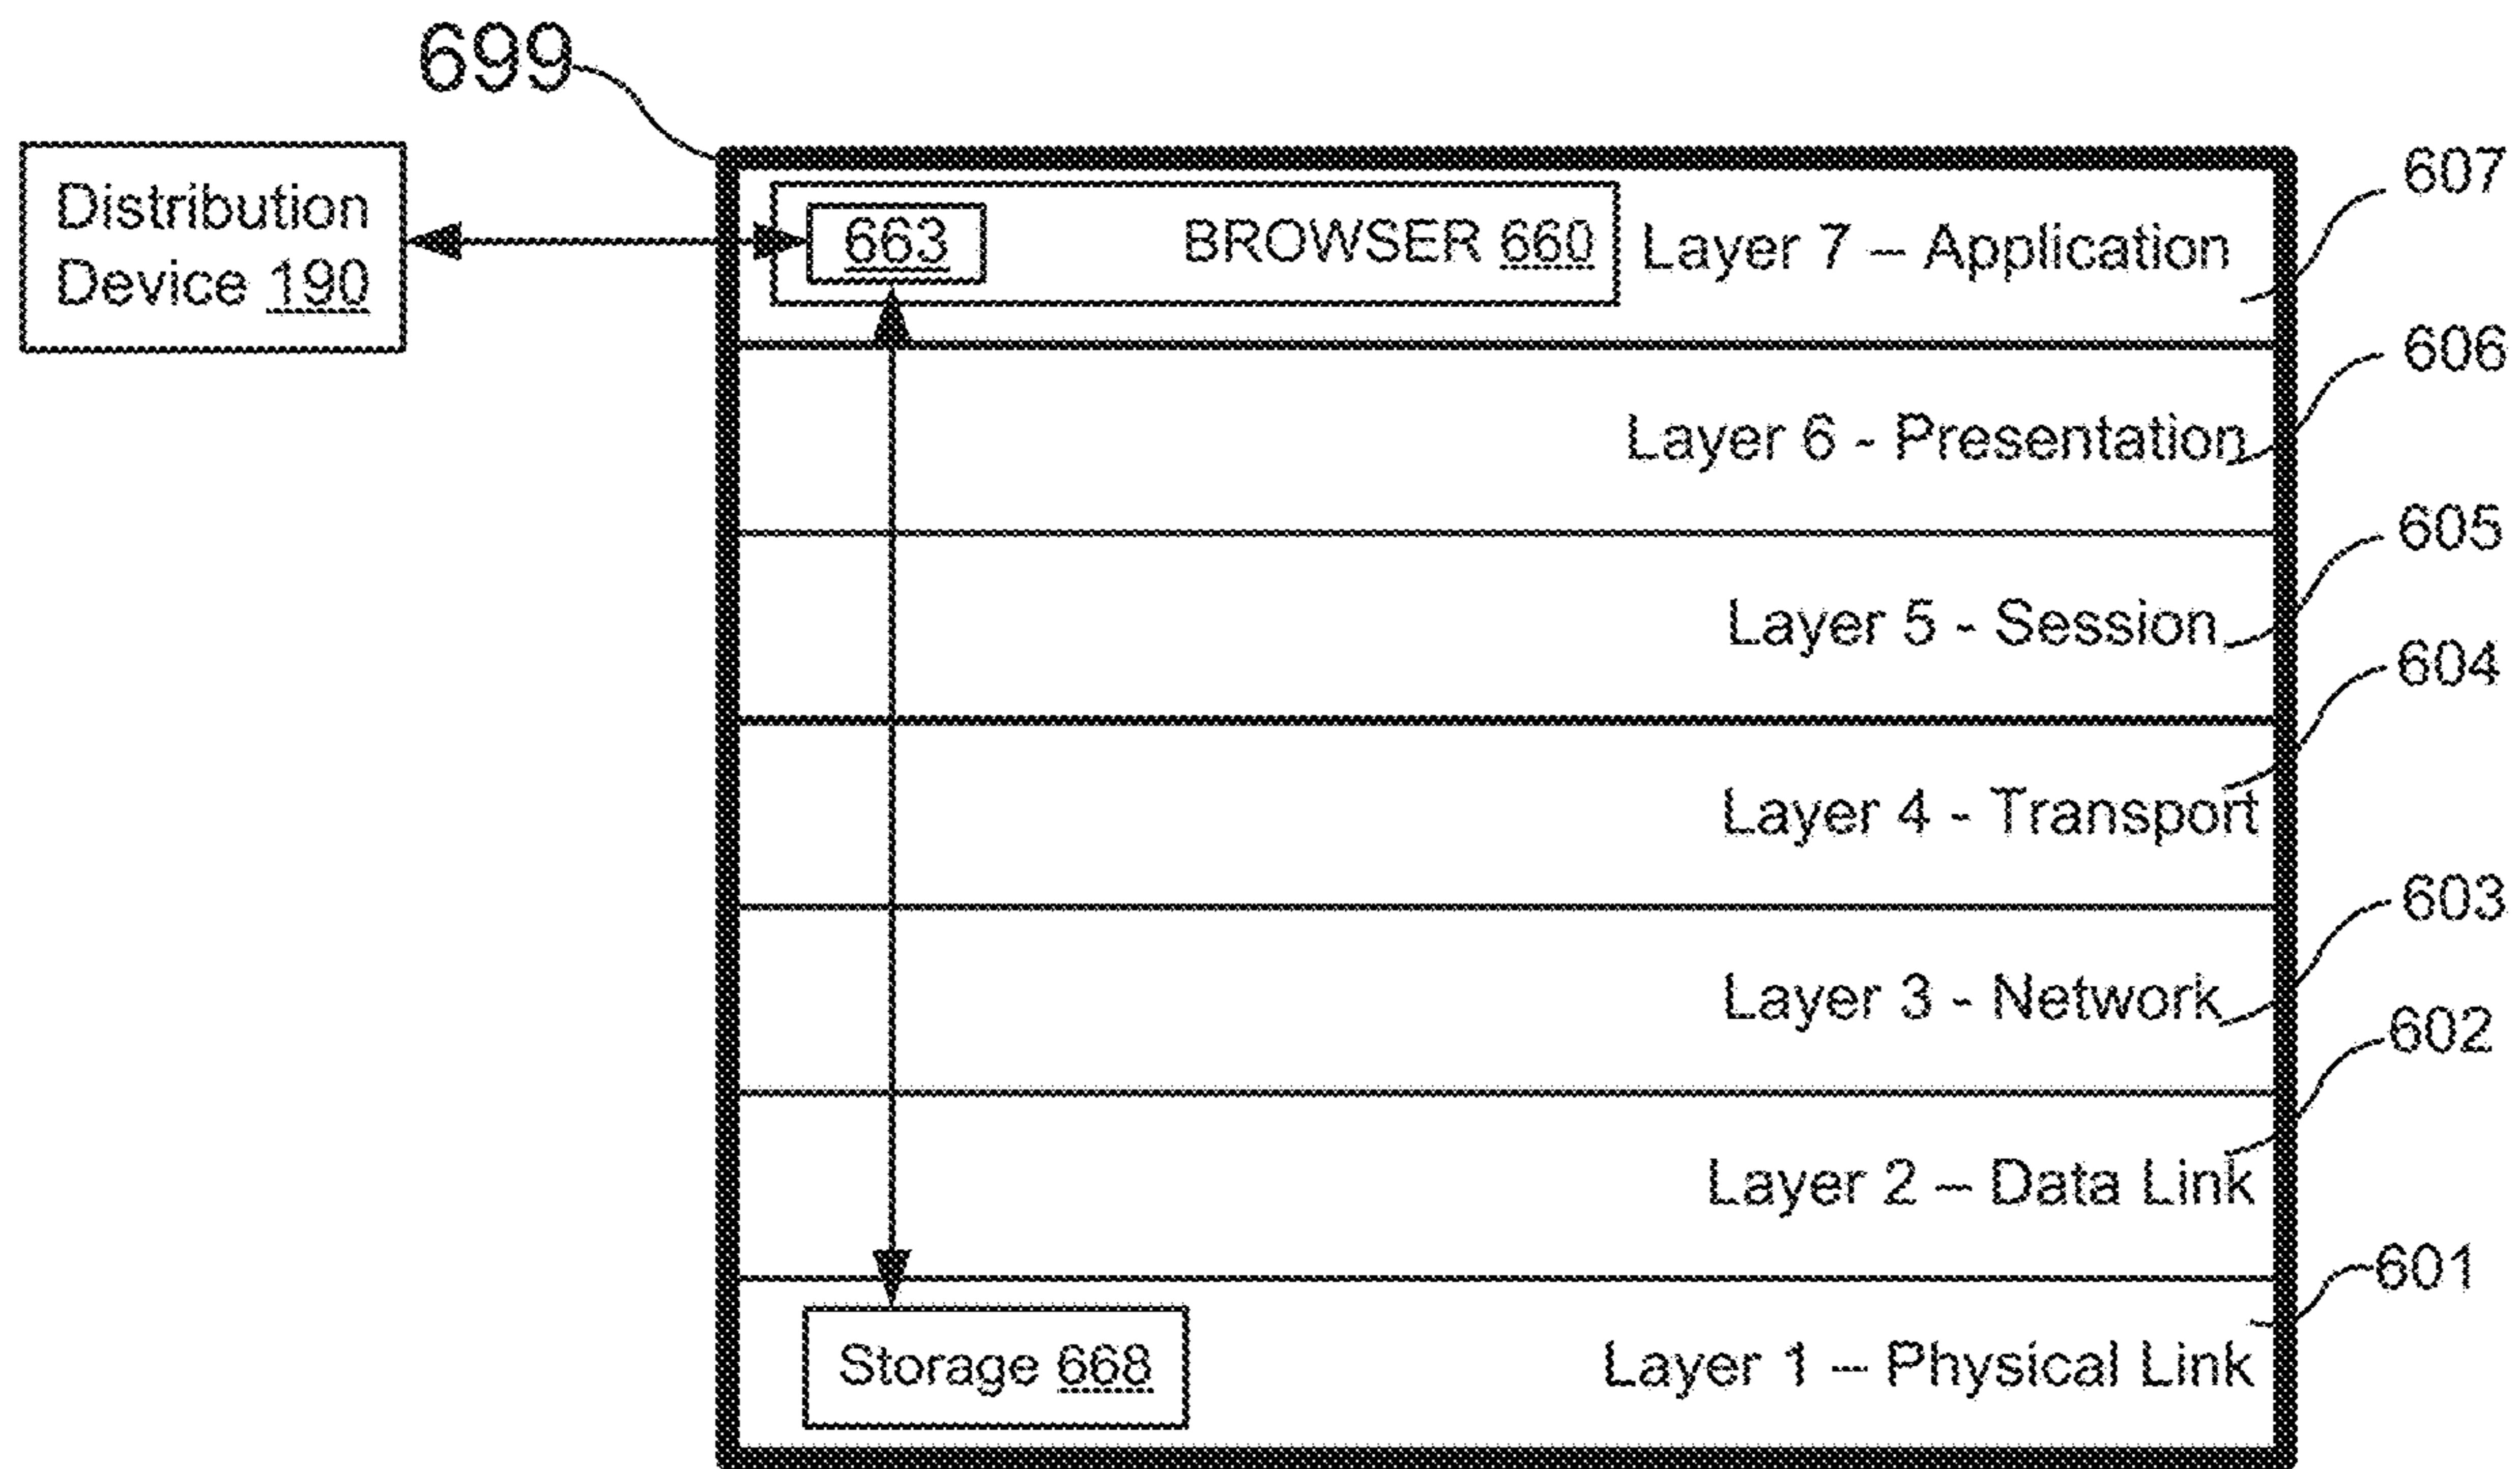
699

Distribution Device 190

663

BROWSER 660

Layer 7 – Application

607

Layer 6 - Presentation

606

Layer 5 - Session

605

Layer 4 - Transport

604

Layer 3 - Network

603

Layer 2 – Data Link

602

Storage 668

Layer 1 – Physical Link

601